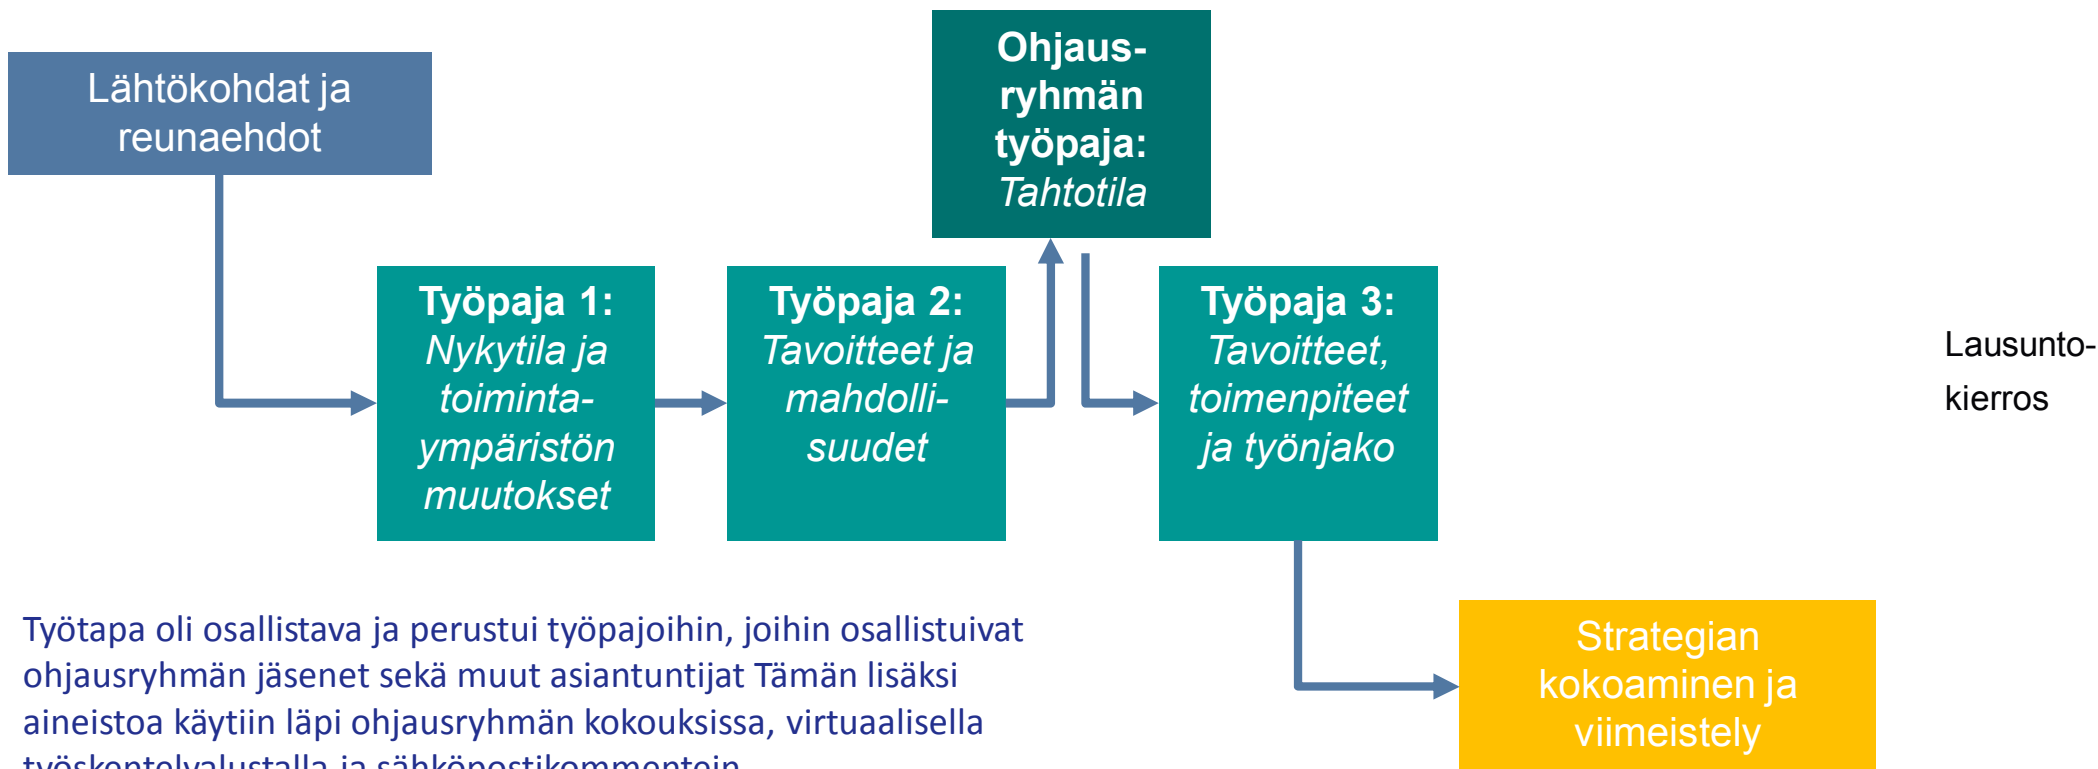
Lähtökohdat ja reunaehdot

Työpaja 1: Nykytila ja toimintaympäristön muutokset

Työpaja 2: Tavoitteet ja mahdollisuudet

Ohjausryhmän työpaja: Tahtotila

Työpaja 3: Tavoitteet, toimenpiteet ja työnjako

Lausuntokierros

Strategian kokoaminen ja viimeistely

Työtapa oli osallistava ja perustui työpajoihin, joihin osallistuivat ohjausryhmän jäsenet sekä muut asiantuntijat Tämän lisäksi aineistoa käytiin läpi ohjausryhmän kokouksissa, virtuaalisella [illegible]